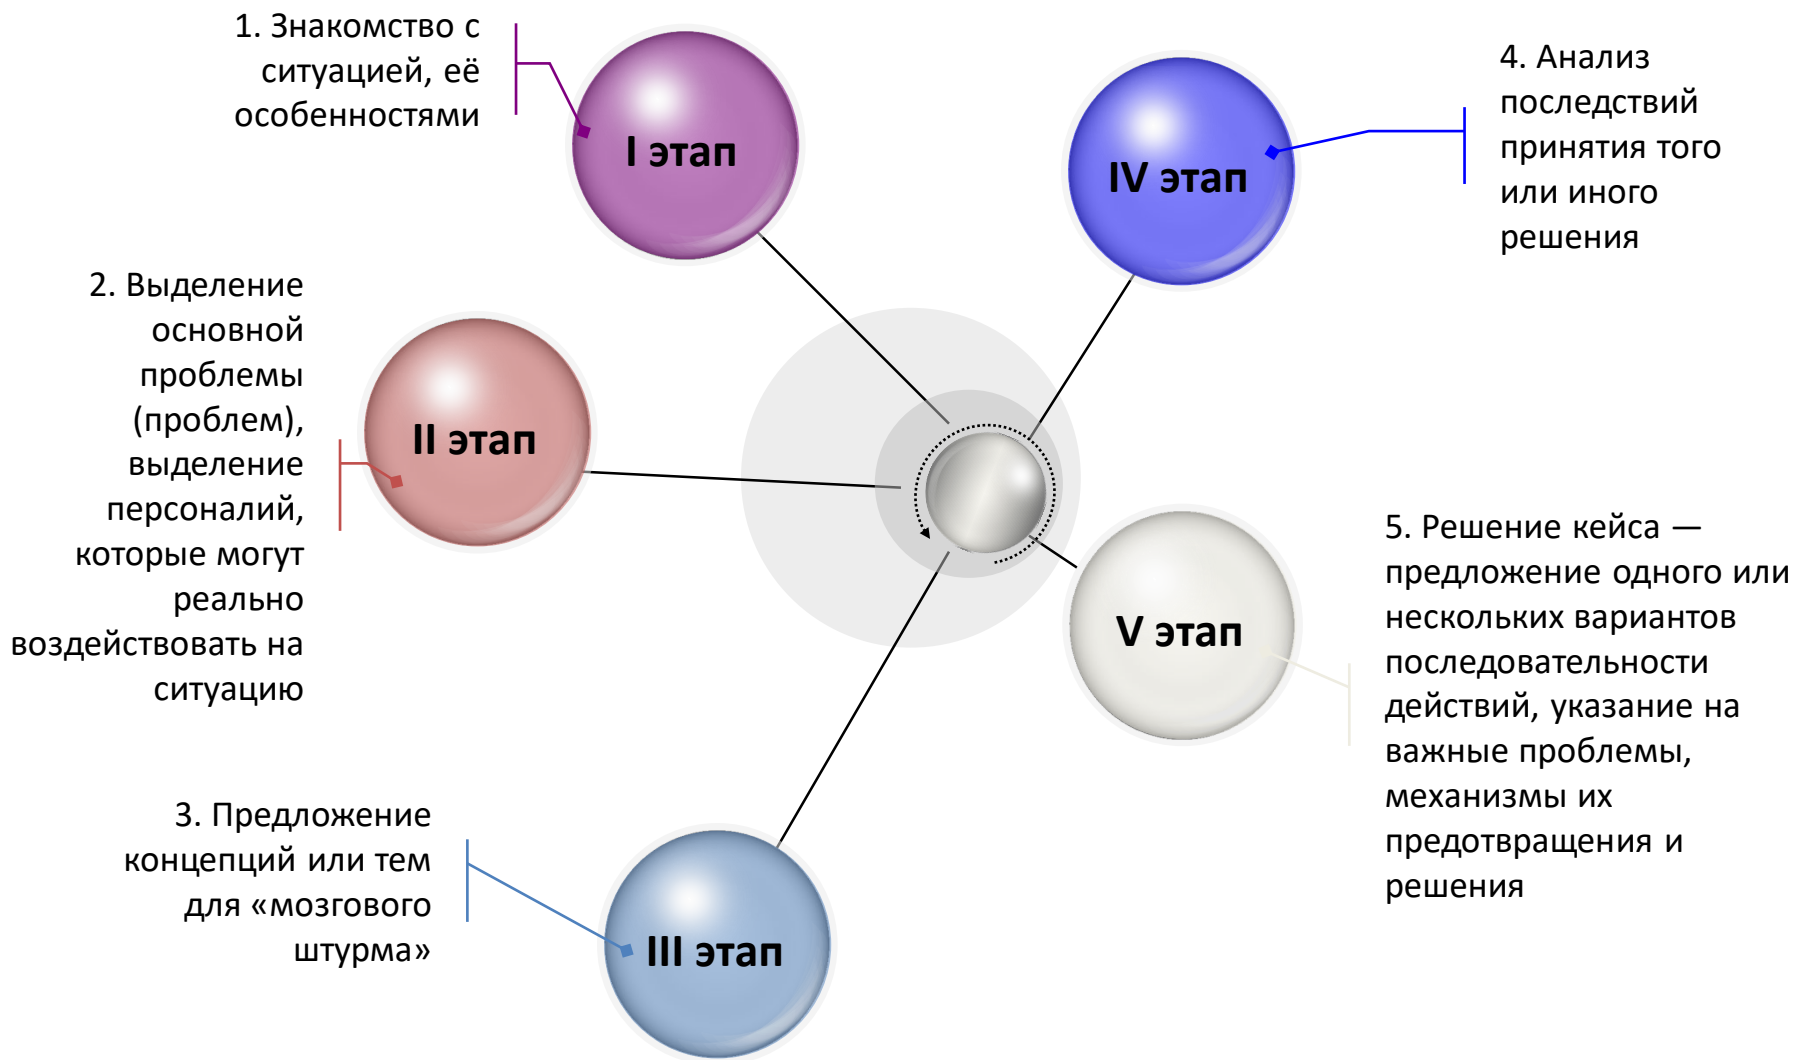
1. Знакомство с ситуацией, её особенностями

I этап

IV этап

4. Анализ последствий принятия того или иного решения

2. Выделение основной проблемы (проблем), выделение персоналий, которые могут реально воздействовать на ситуацию

II этап

V этап

5. Решение кейса — предложение одного или нескольких вариантов последовательности действий, указание на важные проблемы, механизмы их предотвращения и решения

3. Предложение концепций или тем для «мозгового штурма»

III этап